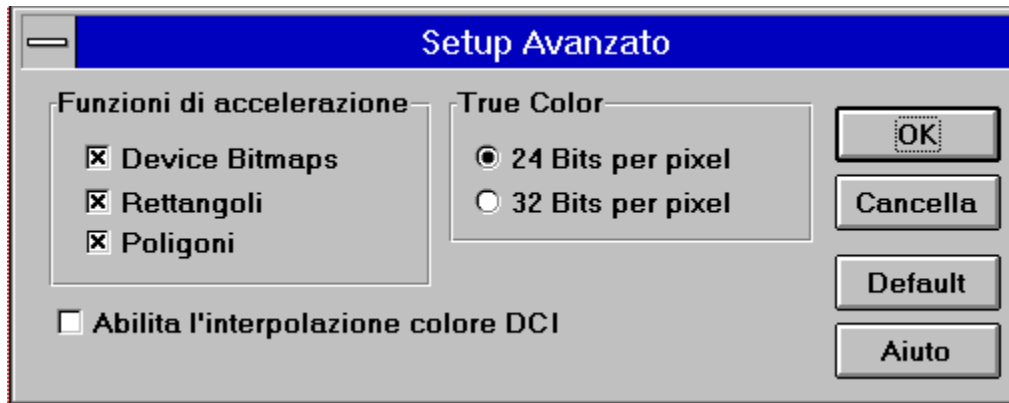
Setup Avanzato

Funzioni di accelerazione

☒ Device Bitmaps

☒ Rettangoli

☒ Poligoni

True Color

◉ 24 Bits per pixel

○ 32 Bits per pixel

OK

Cancella

Default

Aiuto

☐ Abilita l'interpolazione colore DCI